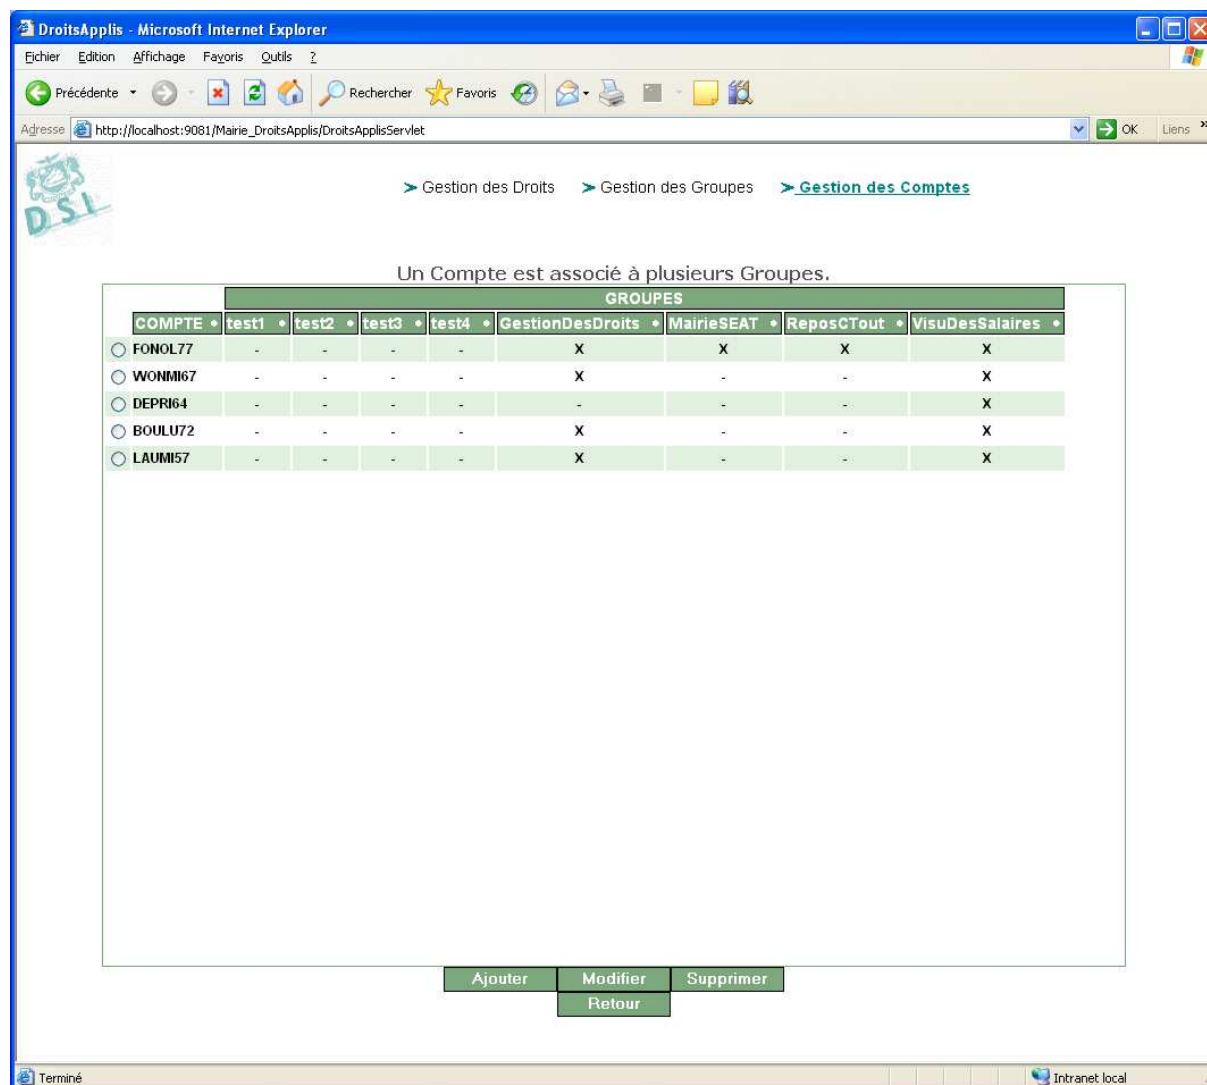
DroitsApplis - Microsoft Internet Explorer

Fichier Edition Affichage Favoris Outils ?

Précédente Rechercher Favoris

Adresse http://localhost:9081/Mairie_DroitsApplis/DroitsApplisServlet OK Liens

D.S.I.

> Gestion des Droits > Gestion des Groupes > Gestion des Comptes

Un Compte est associé à plusieurs Groupes.

| | GROUPES | | | | | | | |
|---|---|---|---|---|---|---|---|---|
| COMPTE • | test1 • | test2 • | test3 • | test4 • | GestionDesDroits • | MairieSEAT • | ReposCTout • | VisuDesSalaires • |
| FONOL77 | - | - | - | - | X | X | X | X |
| WONMI67 | - | - | - | - | X | - | - | X |
| DEPRI64 | - | - | - | - | - | - | - | X |
| BOULU72 | - | - | - | - | X | - | - | X |
| LAUMI57 | - | - | - | - | X | - | - | X |

Ajouter Modifier Supprimer
Retour

Terminé Intranet local